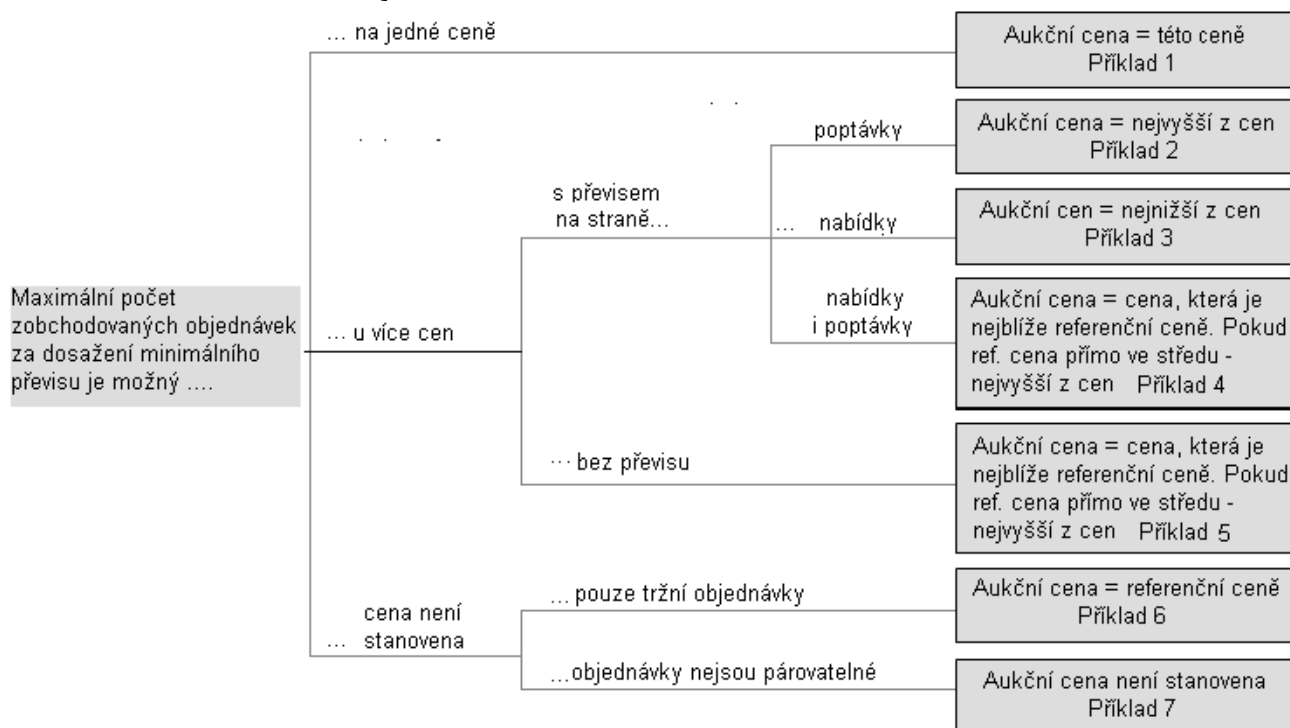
Maximální počet zobchodovaných objednávek za dosažení minimálního převisu je možný ....

... na jedné ceně

Aukční cena = této ceně
Příklad 1

... u více cen

s převisem na straně...

poptávky

Aukční cena = nejvyšší z cen
Příklad 2

... nabídky

Aukční cen = nejnižší z cen
Příklad 3

nabídky i poptávky

Aukční cena = cena, která je nejblíže referenční ceně. Pokud ref. cena přímo ve středu - nejvyšší z cen Příklad 4

... bez převisu

Aukční cena = cena, která je nejblíže referenční ceně. Pokud ref. cena přímo ve středu - nejvyšší z cen Příklad 5

... cena není stanovena

... pouze tržní objednávky

Aukční cena = referenční ceně
Příklad 6

...objednávky nejsou párovatelné

Aukční cena není stanovena
Příklad 7